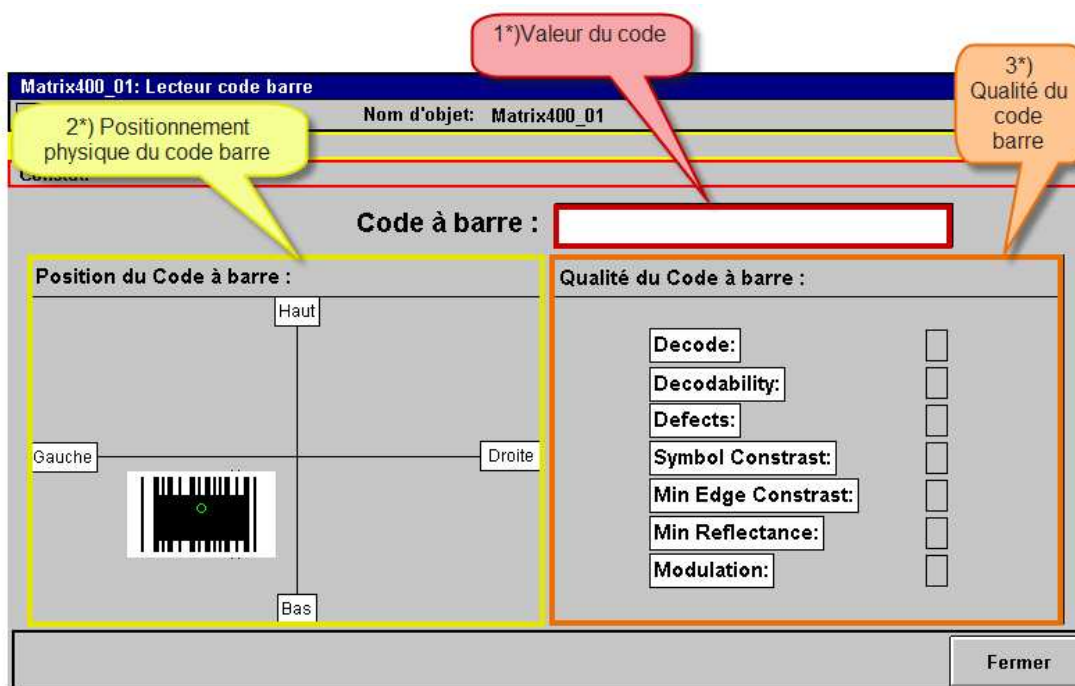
1*)Valeur du code

Matrix400_01: Lecteur code barre

3*) Qualité du code barre

2*) Positionnement physique du code barre

Nom d'objet: Matrix400_01

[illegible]

Code à barre :

Position du Code à barre :

Haut

Gauche

Droite

Bas

Qualité du Code à barre :

Decode:

Decodability:

Defects:

Symbol Constrast:

Min Edge Constrast:

Min Reflectance:

Modulation:

Fermer